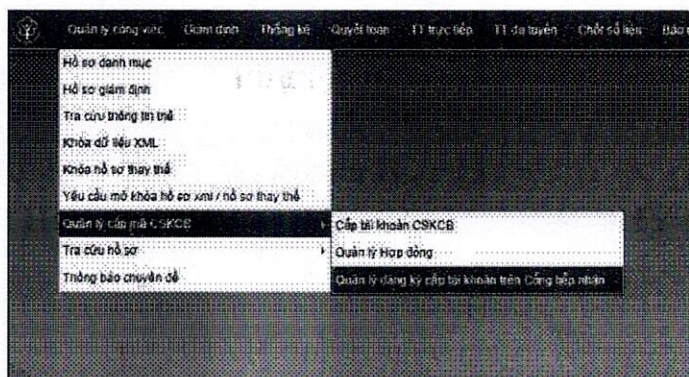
Quản lý công việc | Giám định | Thống kê | Quyết toán | TT trực tiếp | TT đa tuyến | Chốt số liệu | Báo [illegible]

Hồ sơ danh mục
Hồ sơ giám định
Tra cứu thông tin thẻ
Khóa dữ liệu XML
Khóa hồ sơ thay thế
Yêu cầu mở khóa hồ sơ xml / hồ sơ thay thế
Quản lý cấp mã CSKCB
Tra cứu hồ sơ
Thông báo chuyên đề

Cấp tài khoản CSKCB
Quản lý Hợp đồng
Quản lý đăng ký cấp tài khoản trên Cổng tiếp nhận